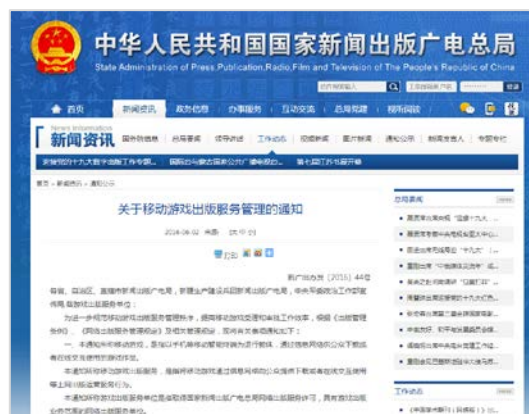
中华人民共和国国家新闻出版广电总局
State Administration of Press, Publication, Radio, Film and Television of The People's Republic of China

首页 新闻资讯 政务信息 办事服务 互动交流 总局简介 视听频道

News information
新闻资讯

首页 > 新闻资讯 > 通知公示

关于移动游戏出版服务管理的通知

2016-06-02 来源：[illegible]

新广出办发〔2016〕44号

各省、自治区、直辖市新闻出版广电局，新疆生产建设兵团新闻出版广电局，中央和国家机关各部门出版单位：

为进一步规范移动游戏出版服务管理秩序，提高审批效能和审批工作效率，根据《出版管理条例》、《网络出版服务管理规定》及相关管理规定，现将有关事项通知如下：

一、本通知所称移动游戏，是指以手机等移动智能终端为运行载体，通过信息网络供公众下载或者在线交互使用的游戏作品。

本通知所称移动游戏出版服务，是指将移动游戏通过信息网络向公众提供下载或者在线交互使用等上网出版运营服务行为。

本通知所称游戏出版服务单位是指取得国家新闻出版广电总局网络出版服务许可，具有游戏出版业务范围的网络出版服务单位。

总局要闻

工作动态